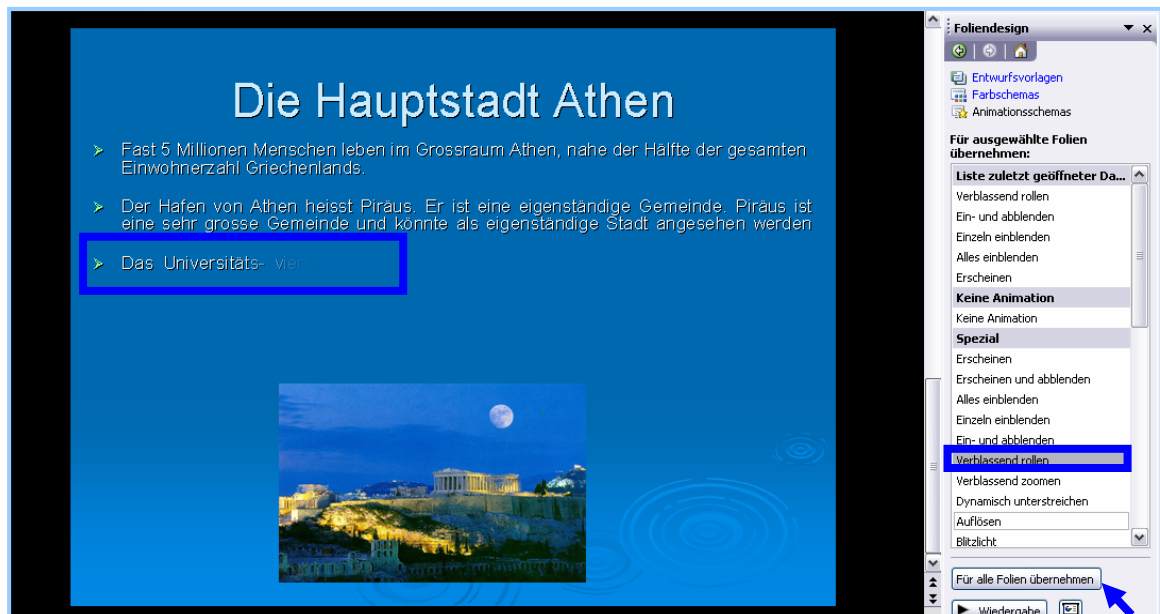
Die Hauptstadt Athen

Fast 5 Millionen Menschen leben im Grossraum Athen, nahe der Hälfte der gesamten Einwohnerzahl Griechenlands.

Der Hafen von Athen heisst Piräus. Er ist eine eigenständige Gemeinde. Piräus ist eine sehr grosse Gemeinde und könnte als eigenständige Stadt angesehen werden

Das Universitäts- vier

Foliendesign

Entwurfsvorlagen
Farbschemas
Animationsschemas

Für ausgewählte Folien übernehmen:

Liste zuletzt geöffneter Da...
Verblassend rollen
Ein- und abblenden
Einzeln einblenden
Alles einblenden
Erscheinen
Keine Animation
Keine Animation
Spezial
Erscheinen
Erscheinen und abblenden
Alles einblenden
Einzeln einblenden
Ein- und abblenden
Verblassend rollen
Verblassend zoomen
Dynamisch unterstreichen
Auflösen
Blitzlicht

Für alle Folien übernehmen

Wiedergabe